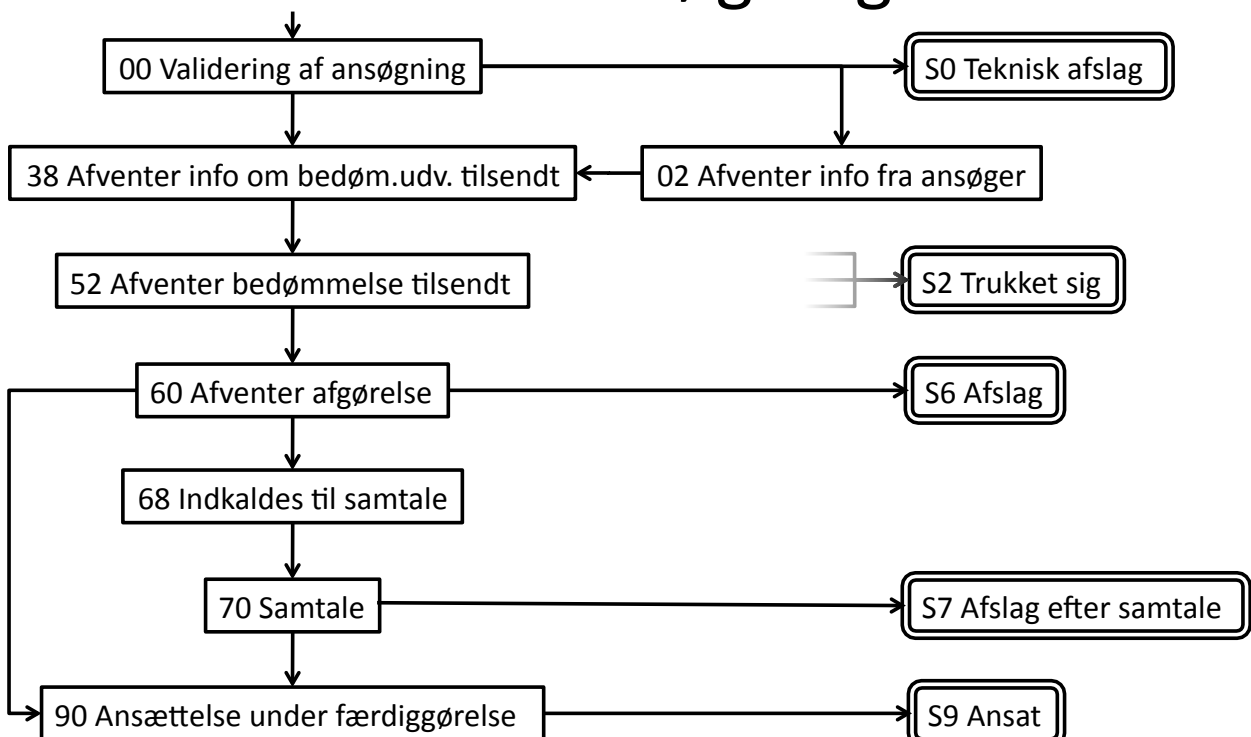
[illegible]

00 Validering af ansøgning

S0 Teknisk afslag

38 Afventer info om bedøm.udv. tilsendt

02 Afventer info fra ansøger

52 Afventer bedømmelse tilsendt

S2 Trukket sig

60 Afventer afgørelse

S6 Afslag

68 Indkaldes til samtale

70 Samtale

S7 Afslag efter samtale

90 Ansættelse under færdiggørelse

S9 Ansat